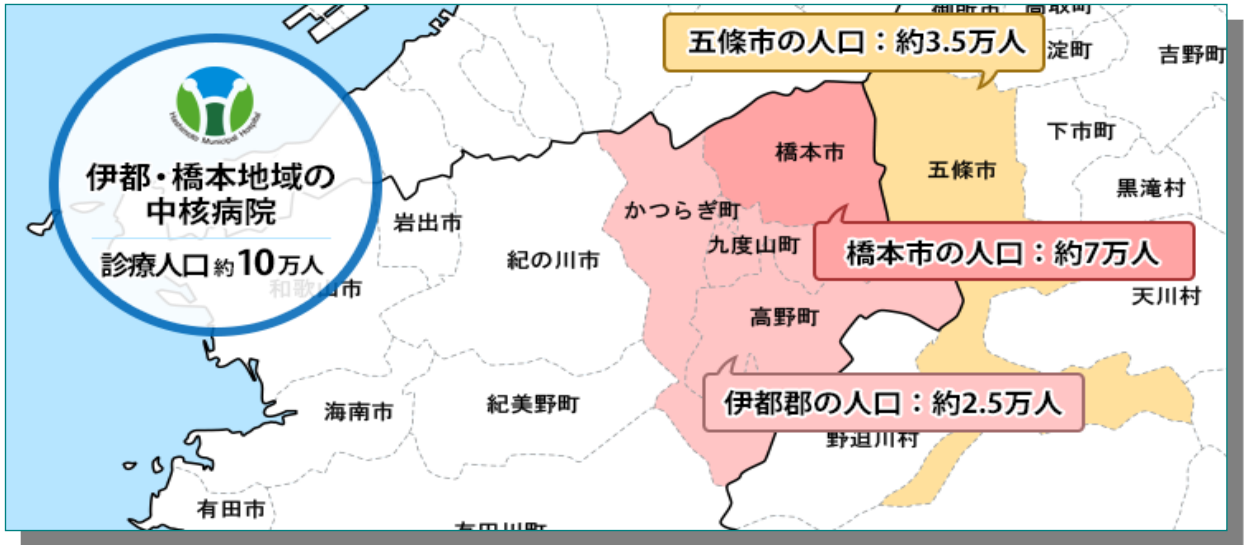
Hashimoto Municipal Hospital

伊都・橋本地域の
中核病院

診療人口約10万人

和歌山市

五條市の人口：約3.5万人

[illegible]市 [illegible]取町

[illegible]淀町

吉野町

下市町

黒滝村

天川村

橋本市

五條市

かつらぎ町

九度山町

橋本市の人口：約7万人

岩出市

紀の川市

高野町

伊都郡の人口：約2.5万人

野迫川村

海南市

紀美野町

有田市

有田川町